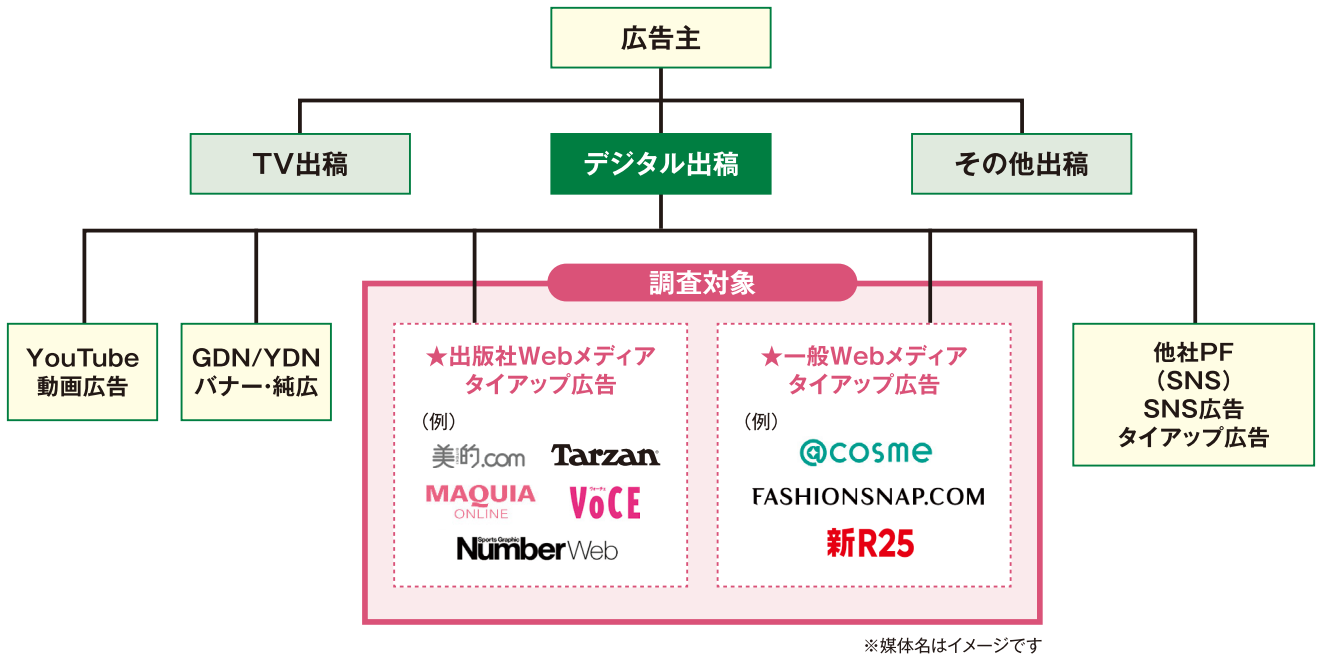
広告主

TV出稿

デジタル出稿

その他出稿

YouTube
動画広告

GDN/YDN
バナー・純広

調査対象

★出版社Webメディア
タイアップ広告

（例）

美的.com

Tarzan

MAQUIA
ONLINE

VoCE

Sports Graphic
Number Web

★一般Webメディア
タイアップ広告

（例）

@cosme

FASHIONSNAP.COM

新R25

他社PF
（SNS）
SNS広告
タイアップ広告

※媒体名はイメージです